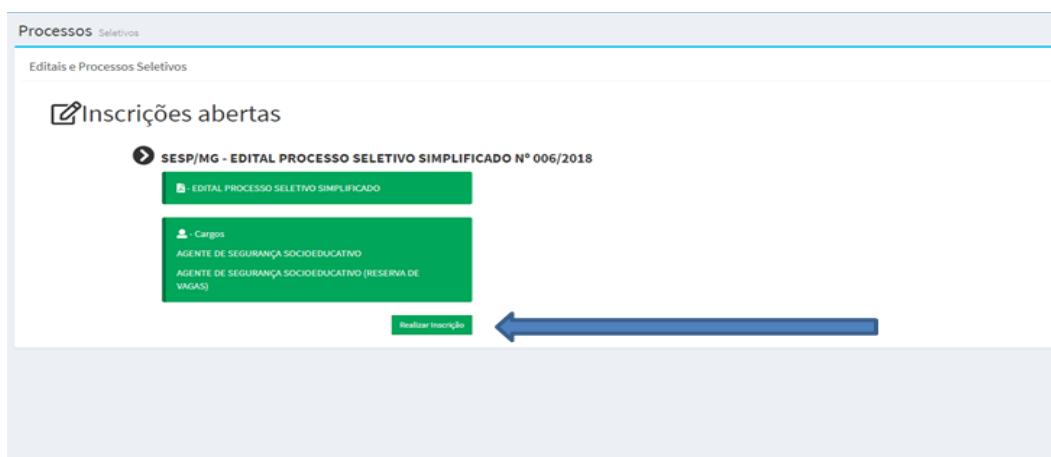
Processos Seletivos

Editais e Processos Seletivos

Inscrições abertas

SESP/MG - EDITAL PROCESSO SELETIVO SIMPLIFICADO Nº 006/2018

- EDITAL PROCESSO SELETIVO SIMPLIFICADO

- Cargos

AGENTE DE SEGURANÇA SOCIOEDUCATIVO

AGENTE DE SEGURANÇA SOCIOEDUCATIVO (RESERVA DE VAGAS)

Realizar Inscrição